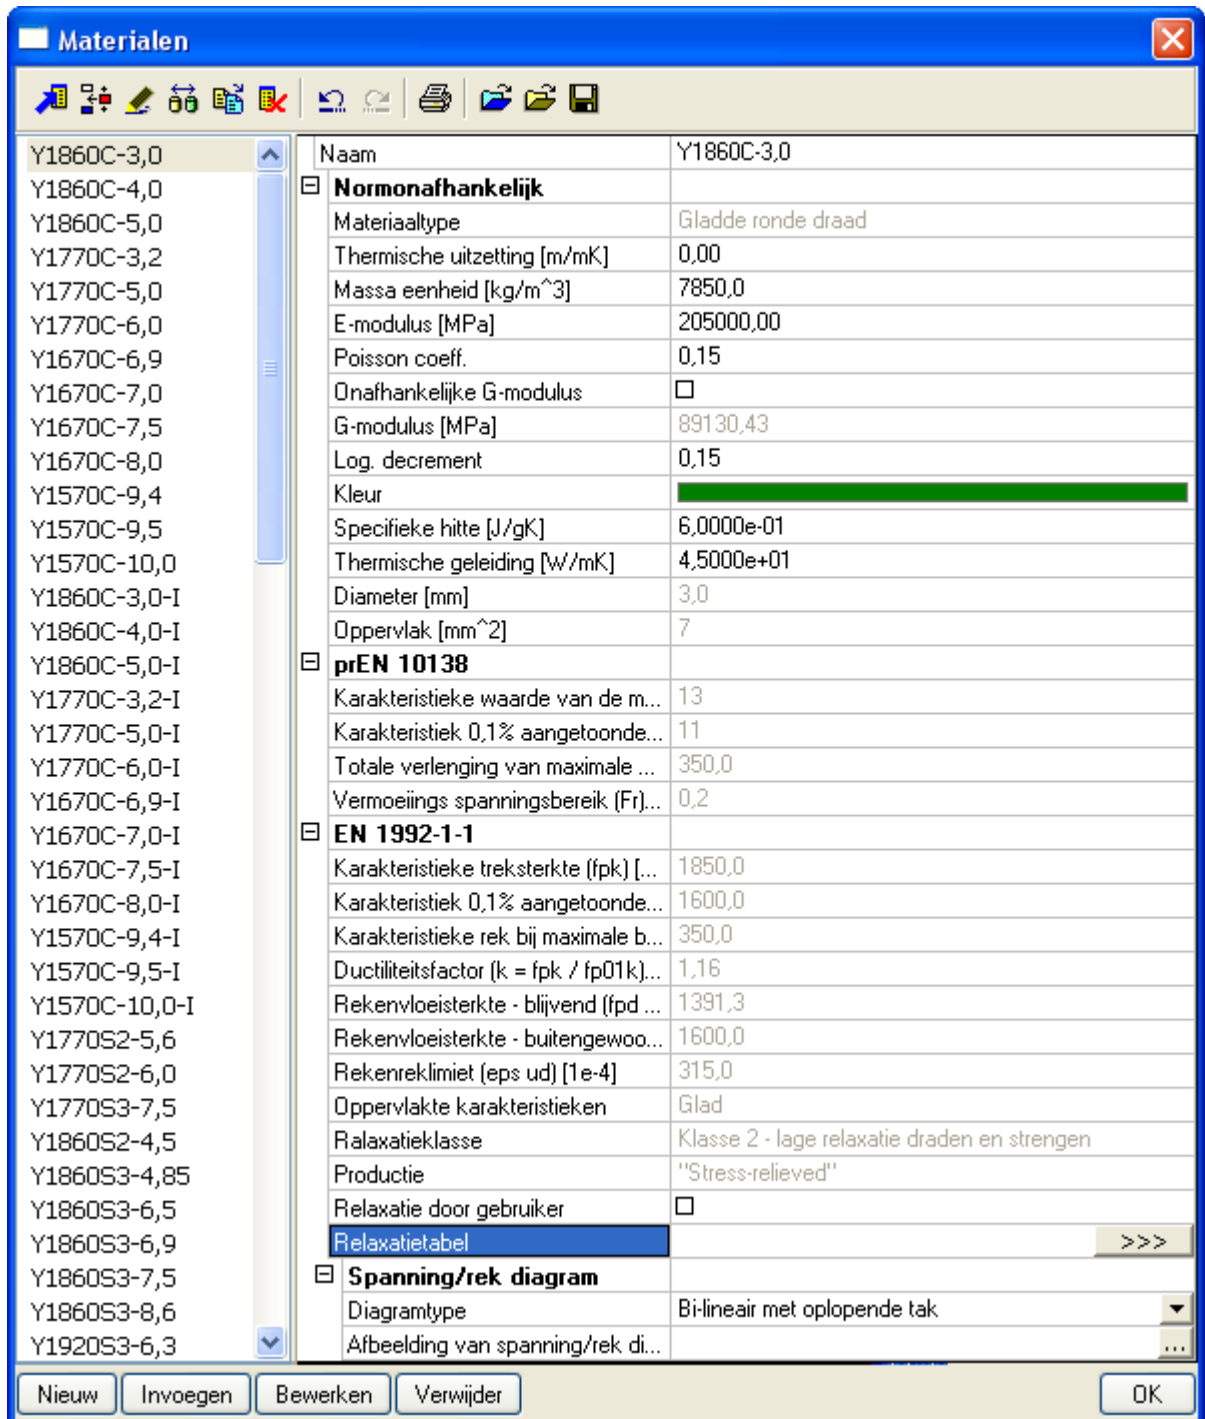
Materialen

Y1860C-3,0
Y1860C-4,0
Y1860C-5,0
Y1770C-3,2
Y1770C-5,0
Y1770C-6,0
Y1670C-6,9
Y1670C-7,0
Y1670C-7,5
Y1670C-8,0
Y1570C-9,4
Y1570C-9,5
Y1570C-10,0
Y1860C-3,0-I
Y1860C-4,0-I
Y1860C-5,0-I
Y1770C-3,2-I
Y1770C-5,0-I
Y1770C-6,0-I
Y1670C-6,9-I
Y1670C-7,0-I
Y1670C-7,5-I
Y1670C-8,0-I
Y1570C-9,4-I
Y1570C-9,5-I
Y1570C-10,0-I
Y1770S2-5,6
Y1770S2-6,0
Y1770S3-7,5
Y1860S2-4,5
Y1860S3-4,85
Y1860S3-6,5
Y1860S3-6,9
Y1860S3-7,5
Y1860S3-8,6
Y1920S3-6,3

| | |
|---|---|
| Naam | Y1860C-3,0 |
| Normonafhankelijk | |
| Materiaaltype | Gladde ronde draad |
| Thermische uitzetting [m/mK] | 0,00 |
| Massa eenheid [kg/m^3] | 7850,0 |
| E-modulus [MPa] | 205000,00 |
| Poisson coeff. | 0,15 |
| Onafhankelijke G-modulus | ☐ |
| G-modulus [MPa] | 89130,43 |
| Log. decrement | 0,15 |
| Kleur | |
| Specifieke hitte [J/gK] | 6,0000e-01 |
| Thermische geleiding [W/mK] | 4,5000e+01 |
| Diameter [mm] | 3,0 |
| Oppervlak [mm^2] | 7 |
| prEN 10138 | |
| Karakteristieke waarde van de m... | 13 |
| Karakteristiek 0,1% aangetoonde... | 11 |
| Totale verlenging van maximale ... | 350,0 |
| Vermoeiings spanningsbereik (Fr)... | 0,2 |
| EN 1992-1-1 | |
| Karakteristieke treksterkte (fpk) [... | 1850,0 |
| Karakteristiek 0,1% aangetoonde... | 1600,0 |
| Karakteristieke rek bij maximale b... | 350,0 |
| Ductiliteitsfactor (k = fpk / fp01k)... | 1,16 |
| Rekenvloeisterkte - blijvend (fpd ... | 1391,3 |
| Rekenvloeisterkte - buitengewoo... | 1600,0 |
| Rekenreklimiet (eps ud) [1e-4] | 315,0 |
| Oppervlakte karakteristieken | Glad |
| Ralaxatieklasse | Klasse 2 - lage relaxatie draden en strengen |
| Productie | "Stress-relieved" |
| Relaxatie door gebruiker | ☐ |
| Relaxatietabel | >>> |
| Spanning/rek diagram | |
| Diagramtype | Bi-lineair met oplopende tak |
| Afbeelding van spanning/rek di... | ... |

Nieuw | Invoegen | Bewerken | Verwijder | OK